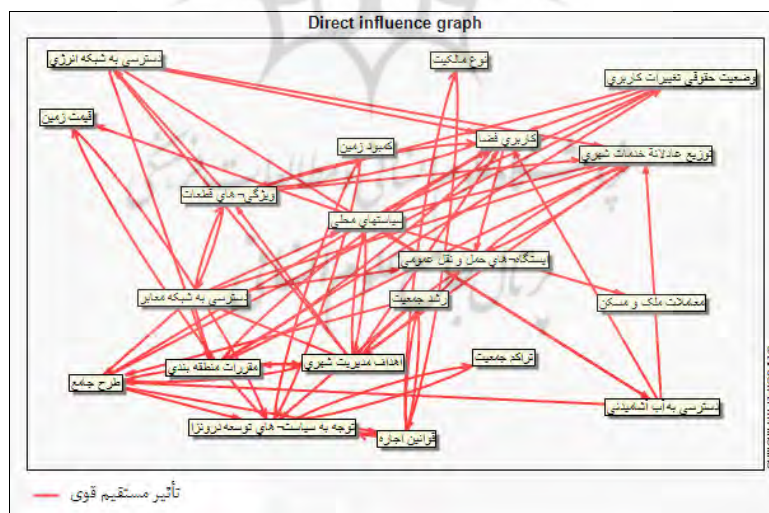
Direct influence graph

دسترسی به شبکه انرژی

نوع مالکیت

وضعیت حقوقی تغییرات کاربری

قیمت زمین

کاربری فضا

کمبود زمین

توزیع عادلانه خدمات شهری

ویژگی- های قطعات

سیاستهای محلی

ایستگاه- های حمل و نقل عمومی

دسترسی به شبکه معابر

رشد جمعیت

معاملات ملک و مسکن

مقررات منطقه بندی

اهداف مدیریت شهری

تراکم جمعیت

طرح جامع

دسترسی به آب آشامیدنی

توجه به سیاست- های توسعه درونزا

قوانین اجاره

تأثیر مستقیم قوی